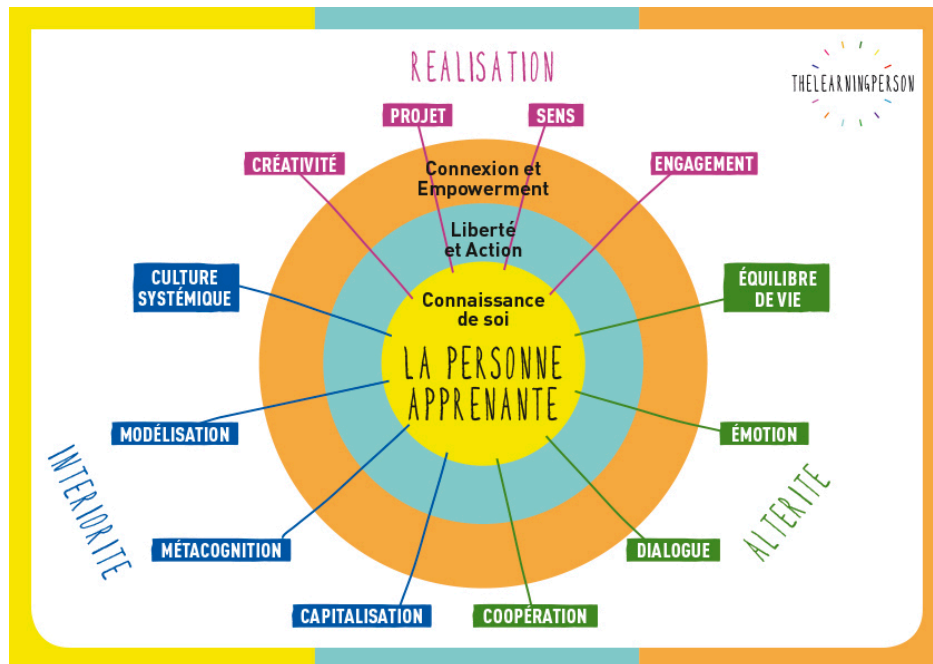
REALISATION

THELEARNINGPERSON

PROJET

SENS

CRÉATIVITÉ

ENGAGEMENT

Connexion et Empowerment

Liberté et Action

Connaissance de soi

LA PERSONNE APPRENANTE

CULTURE SYSTÉMIQUE

ÉQUILIBRE DE VIE

MODÉLISATION

ÉMOTION

MÉTACOGNITION

DIALOGUE

CAPITALISATION

COOPÉRATION

INTERIORITE

ALTERITE